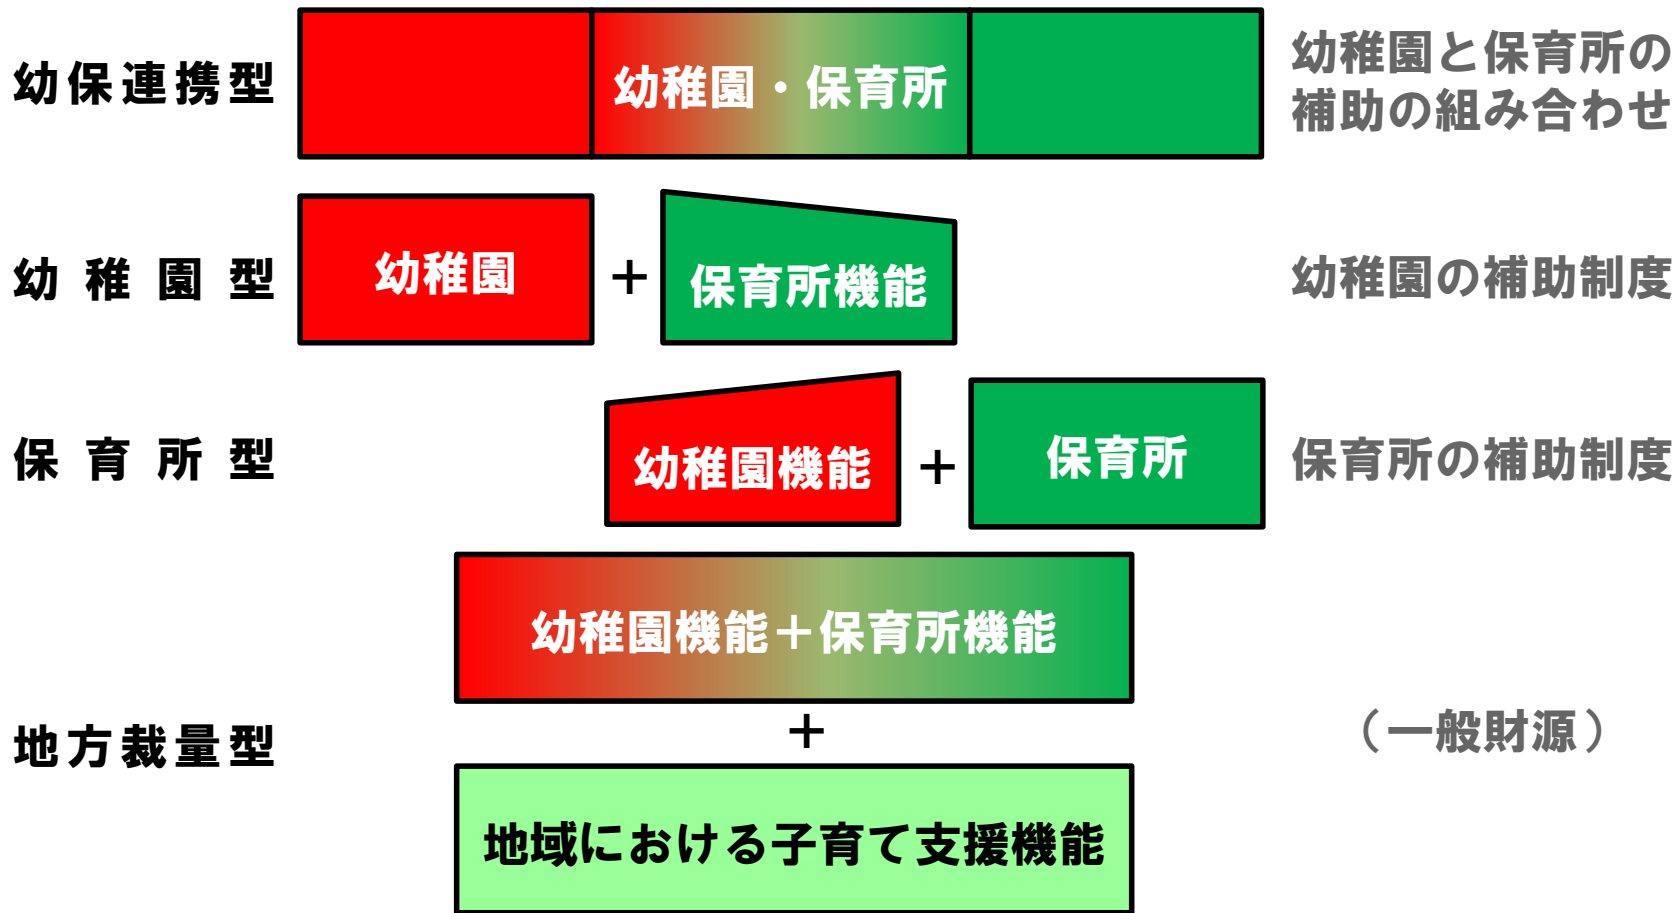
幼保連携型

幼稚園・保育所

幼稚園と保育所の補助の組み合わせ

幼 稚 園 型

幼稚園

+

保育所機能

幼稚園の補助制度

保 育 所 型

幼稚園機能

+

保育所

保育所の補助制度

幼稚園機能+保育所機能

+

地方裁量型

（一般財源）

地域における子育て支援機能